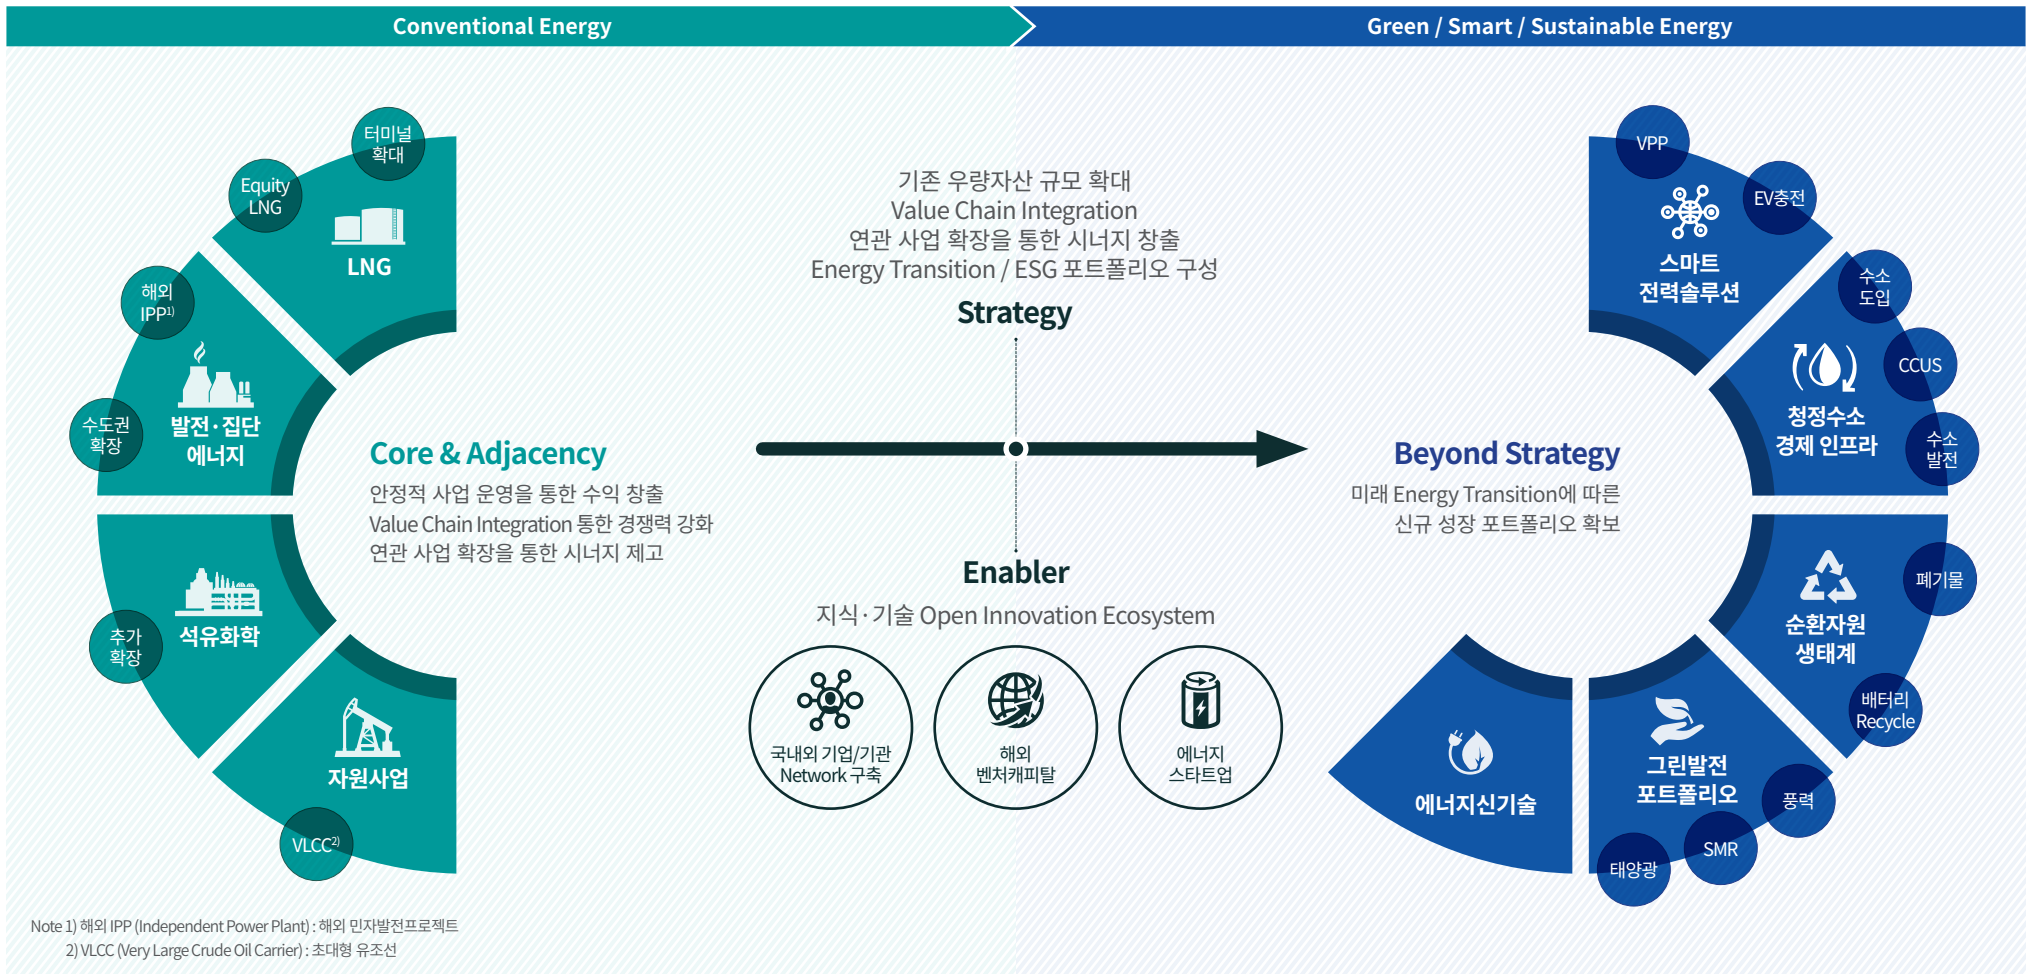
Conventional Energy

Green / Smart / Sustainable Energy

터미널 확대

Equity LNG

LNG

해외 IPP$^{1)}$

발전·집단 에너지

수도권 확장

석유화학

추가 확장

자원사업

VLCC$^{2)}$

Core & Adjacency

안정적 사업 운영을 통한 수익 창출
Value Chain Integration 통한 경쟁력 강화
연관 사업 확장을 통한 시너지 제고

기존 우량자산 규모 확대
Value Chain Integration
연관 사업 확장을 통한 시너지 창출
Energy Transition / ESG 포트폴리오 구성

Strategy

Enabler

지식·기술 Open Innovation Ecosystem

국내외 기업/기관 Network 구축

해외 벤처캐피탈

에너지 스타트업

Beyond Strategy

미래 Energy Transition에 따른
신규 성장 포트폴리오 확보

VPP

EV충전

스마트 전력솔루션

수소 도입

CCUS

청정수소 경제 인프라

수소 발전

폐기물

순환자원 생태계

배터리 Recycle

그린발전 포트폴리오

풍력

SMR

태양광

에너지신기술

Note 1) 해외 IPP (Independent Power Plant) : 해외 민자발전프로젝트
2) VLCC (Very Large Crude Oil Carrier) : 초대형 유조선